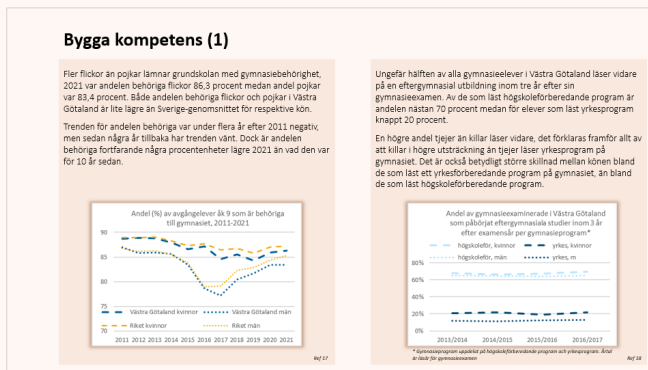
Bygga kompetens (1)

Fler flickor än pojkar lämnar grundskolan med gymnasiebehörighet, 2021 var andelen behöriga flickor 86,3 procent medan andel pojkar var 83,4 procent. Både andelen behöriga flickor och pojkar i Västra Götaland är lite lägre än Sverige-genomsnittet för respektive kön.

Trenden för andelen behöriga var under flera år efter 2011 negativ, men sedan några år tillbaka har trenden vänt. Dock är andelen behöriga fortfarande några procentenheter lägre 2021 än vad den var för 10 år sedan.

Andel (%) av avgångselever åk 9 som är behöriga till gymnasiet, 2011-2021

90
85
80
75

Västra Götaland kvinnor
Västra Götaland män
Riket kvinnor
Riket män

2011 2012 2013 2014 2015 2016 2017 2018 2019 2020 2021

Ref 17

Ungefär hälften av alla gymnasieelever i Västra Götaland läser vidare på en eftergymnasial utbildning inom tre år efter sin gymnasieexamen. Av de som läst högskoleförberedande program är andelen nästan 70 procent medan för elever som läst yrkesprogram knappt 20 procent.

En högre andel tjejer än killar läser vidare, det förklaras framför allt av att killar i högre utsträckning än tjejer läser yrkesprogram på gymnasiet. Det är också betydligt större skillnad mellan könen bland de som läst ett yrkesförberedande program på gymnasiet, än bland de som läst högskoleförberedande program.

Andel av gymnasieexaminerade i Västra Götaland som påbörjat eftergymnasiala studier inom 3 år efter examensår per gymnasieprogram*

högskoleför, kvinnor
yrkes, kvinnor
högskoleför, män
yrkes, m

80%
60%
40%
20%
0%

2013/2014 2014/2015 2015/2016 2016/2017

* Gymnasieprogram uppdelat på högskoleförberedande program och yrkesprogram. Årtal är läsår för gymnasieexamen

Ref 18